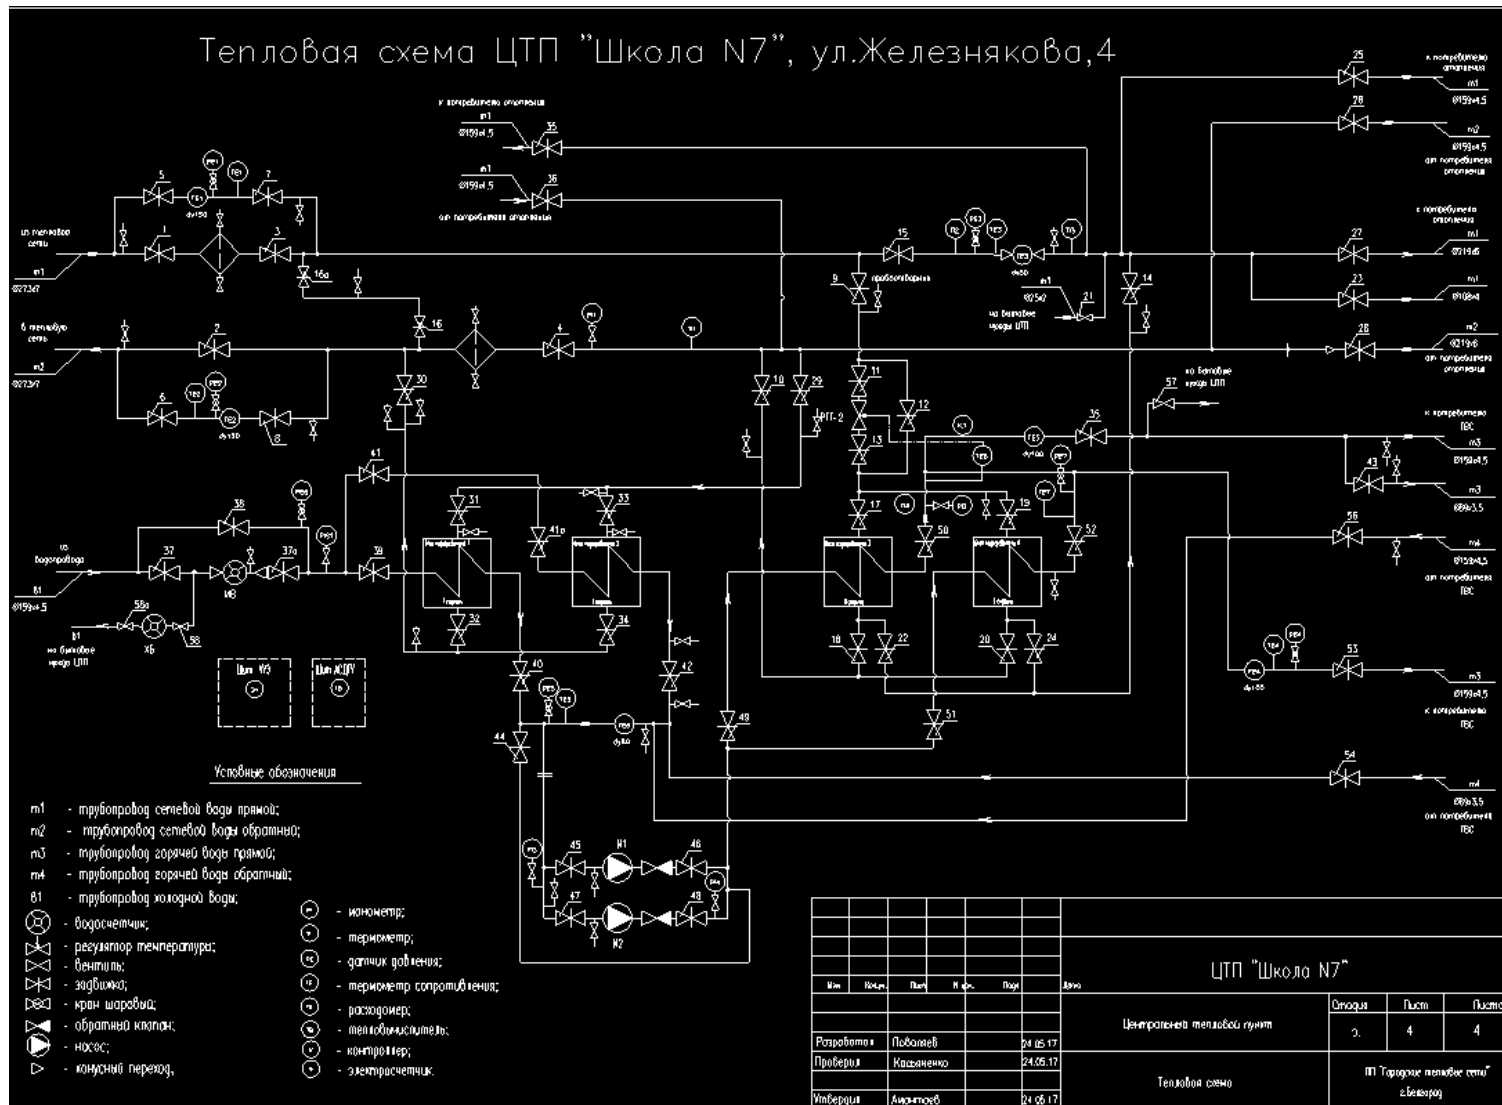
Тепловая схема ЦТП "Школа N7", ул.Железнякова,4

к потребителю отопления
т1
Ø159х4.5
35
т1
Ø159х4.5
36
от потребителя отопления

от тепловой сети
т1
Ø273х7

в тепловую сеть
т2
Ø273х7

из водопровода
В1
Ø159х4.5

В1
на бытовые нужды ЦТП

5
7
1
3
16а
2
6
8
16
4
30
41
38
37
37а
39
58а
58
ХБ
ВВ
31
33
41а
32
34
40
42
44
10
29
РГГ-2
9
пробоотборник
11
12
13
17
50
19
52
18
22
20
24
49
51
15
14
т1
Ø25х2
на бытовые нужды ЦТП
21
57
на бытовые нужды ЦТП
35
43
56
53
54
45
46
47
48
Н1
Н2

ду150
ду150
ду50
ду100
ду80
ду65

Щит УЗ
Щит АСДУ

к потребителю отопления
т1
Ø159х4.5
25
26
т2
Ø159х4.5
от потребителя отопления
к потребителю отопления
т1
Ø219х6
27
23
т1
Ø108х4
28
т2
Ø219х6
от потребителя отопления
к потребителю ГВС
т3
Ø159х4.5
т3
Ø89х3.5
т4
Ø159х4.5
от потребителя ГВС
т3
Ø159х4.5
к потребителю ГВС
т4
Ø89х3.5
от потребителя ГВС

Условные обозначения
т1 - трубопровод сетевой воды прямой;
т2 - трубопровод сетевой воды обратный;
т3 - трубопровод горячей воды прямой;
т4 - трубопровод горячей воды обратный;
В1 - трубопровод холодной воды;
- водосчетчик;
- регулятор температуры;
- вентиль;
- задвижка;
- кран шаровый;
- обратный клапан;
- насос;
- конусный переход,
- манометр;
- термометр;
- датчик давления;
- термометр сопротивления;
- расходомер;
- тепловычислитель;
- контроллер;
- электросчетчик.

| Изм | Кол.уч | Лист | N док | Подп | Дата |
|---|---|---|---|---|---|
| Разработал | Поволяев | | | 24.05.17 | |
| Проверил | Касьяненко | | | 24.05.17 | |
| Утвердил | Андилтоев | | | 24.05.17 | |

ЦТП "Школа N7"
Центральный тепловой пункт
| Стадия | Лист | Листов |
|---|---|---|
| Э | 4 | 4 |
Тепловая схема
ГП "Городские тепловые сети" г.Белгород